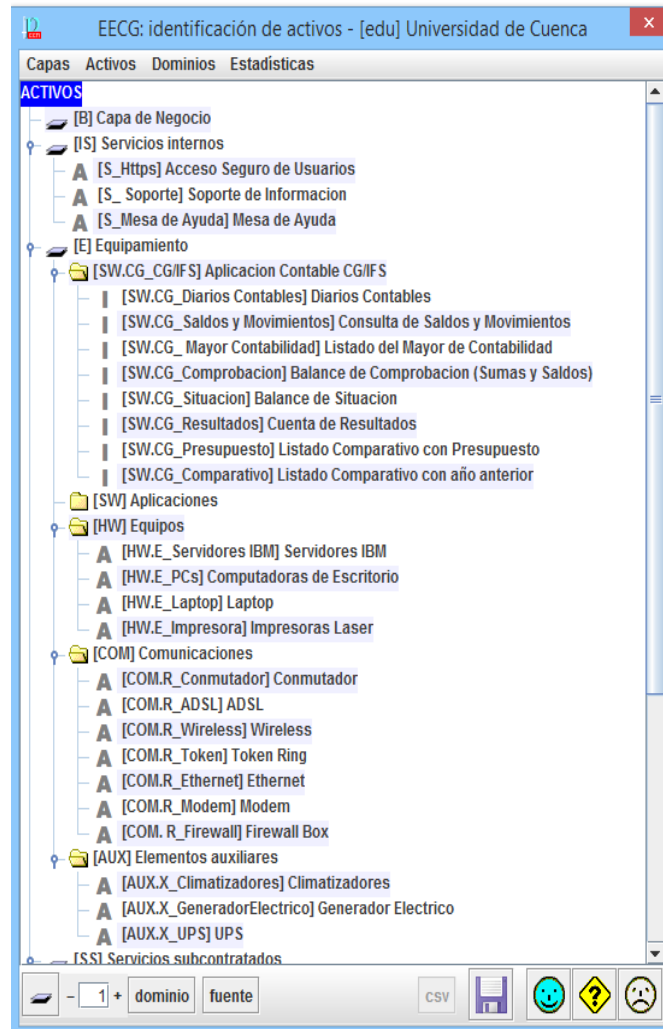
EECG: identificación de activos - [edu] Universidad de Cuenca

Capas Activos Dominios Estadísticas

ACTIVOS
[B] Capa de Negocio
[IS] Servicios internos
A [S_Https] Acceso Seguro de Usuarios
A [S_ Soporte] Soporte de Informacion
A [S_Mesa de Ayuda] Mesa de Ayuda
[E] Equipamiento
[SW.CG_CG/IFS] Aplicacion Contable CG/IFS
I [SW.CG_Diarios Contables] Diarios Contables
I [SW.CG_Saldos y Movimientos] Consulta de Saldos y Movimientos
I [SW.CG_ Mayor Contabilidad] Listado del Mayor de Contabilidad
I [SW.CG_Comprobacion] Balance de Comprobacion (Sumas y Saldos)
I [SW.CG_Situacion] Balance de Situacion
I [SW.CG_Resultados] Cuenta de Resultados
I [SW.CG_Presupuesto] Listado Comparativo con Presupuesto
I [SW.CG_Comparativo] Listado Comparativo con año anterior
[SW] Aplicaciones
[HW] Equipos
A [HW.E_Servidores IBM] Servidores IBM
A [HW.E_PCs] Computadoras de Escritorio
A [HW.E_Laptop] Laptop
A [HW.E_Impresora] Impresoras Laser
[COM] Comunicaciones
A [COM.R_Conmutador] Conmutador
A [COM.R_ADSL] ADSL
A [COM.R_Wireless] Wireless
A [COM.R_Token] Token Ring
A [COM.R_Ethernet] Ethernet
A [COM.R_Modem] Modem
A [COM. R_Firewall] Firewall Box
[AUX] Elementos auxiliares
A [AUX.X_Climatizadores] Climatizadores
A [AUX.X_GeneradorElectrico] Generador Electrico
A [AUX.X_UPS] UPS
[SS] Servicios subcontratados

- 1 + dominio fuente CSV